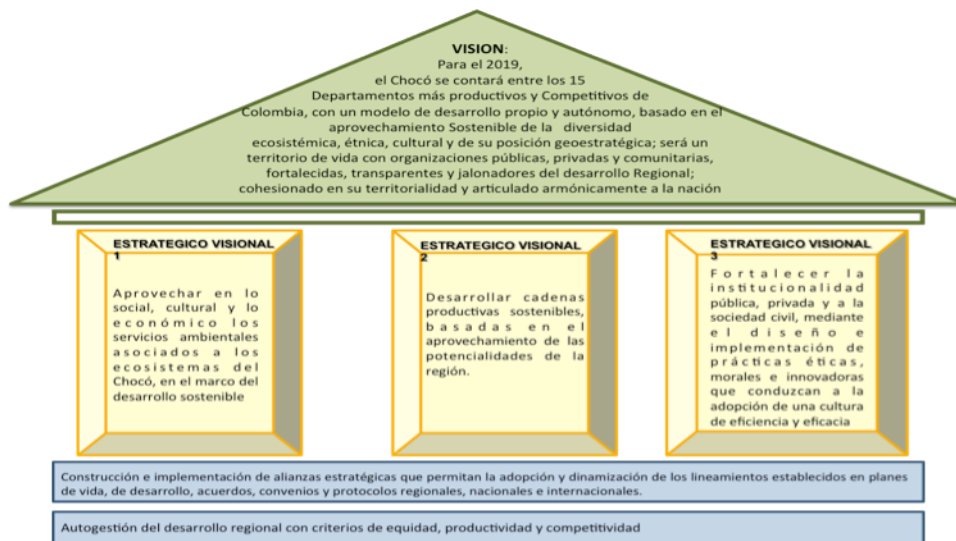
VISION:
Para el 2019,
el Chocó se contará entre los 15 Departamentos más productivos y Competitivos de Colombia, con un modelo de desarrollo propio y autónomo, basado en el aprovechamiento Sostenible de la diversidad ecosistémica, étnica, cultural y de su posición geoestratégica; será un territorio de vida con organizaciones públicas, privadas y comunitarias, fortalecidas, transparentes y jalonadores del desarrollo Regional; cohesionado en su territorialidad y articulado armónicamente a la nación

ESTRATEGICO VISIONAL 1

Aprovechar en lo social, cultural y lo económico los servicios ambientales asociados a los ecosistemas del Chocó, en el marco del desarrollo sostenible

ESTRATEGICO VISIONAL 2

Desarrollar cadenas productivas sostenibles, basadas en el aprovechamiento de las potencialidades de la región.

ESTRATEGICO VISIONAL 3

Fortalecer la institucionalidad pública, privada y a la sociedad civil, mediante el diseño e implementación de prácticas éticas, morales e innovadoras que conduzcan a la adopción de una cultura de eficiencia y eficacia

Construcción e implementación de alianzas estratégicas que permitan la adopción y dinamización de los lineamientos establecidos en planes de vida, de desarrollo, acuerdos, convenios y protocolos regionales, nacionales e internacionales.

Autogestión del desarrollo regional con criterios de equidad, productividad y competitividad